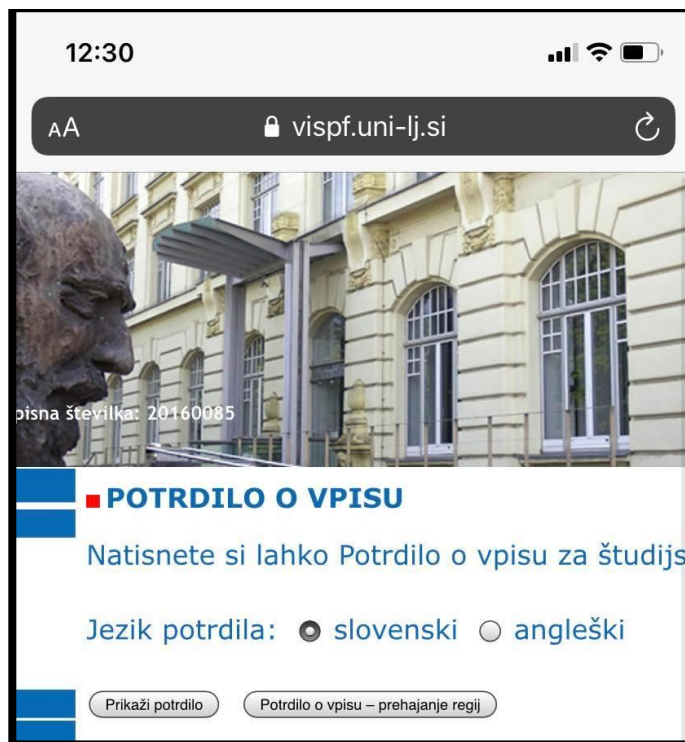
12:30

AA vispf.uni-lj.si

pisna številka: 20160085

POTRDILO O VPISU

Natisnete si lahko Potrdilo o vpisu za študijs

Jezik potrdila: slovenski angleški

Prikaži potrdilo

Potrdilo o vpisu – prehajanje regij